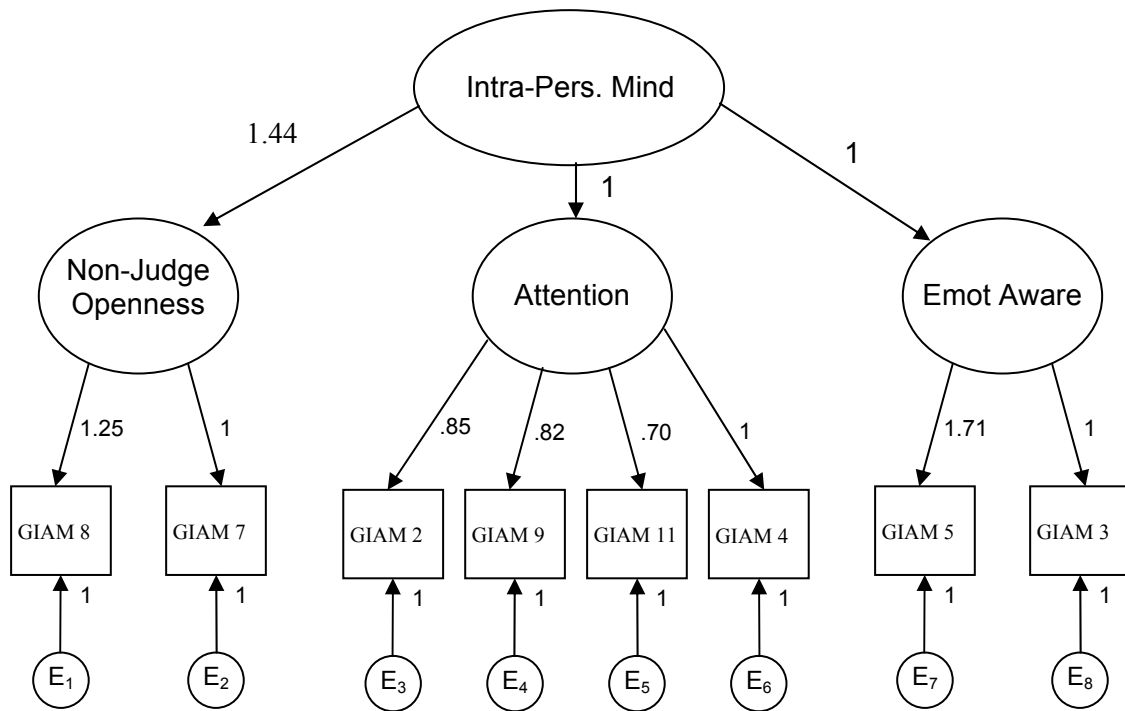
Intra-Pers. Mind

1.44

1

1

Non-Judge Openness

Attention

Emot Aware

1.25

1

.85

.82

.70

1

1.71

1

GIAM 8

GIAM 7

GIAM 2

GIAM 9

GIAM 11

GIAM 4

GIAM 5

GIAM 3

1

1

1

1

1

1

1

1

$E_1$

$E_2$

$E_3$

$E_4$

$E_5$

$E_6$

$E_7$

$E_8$